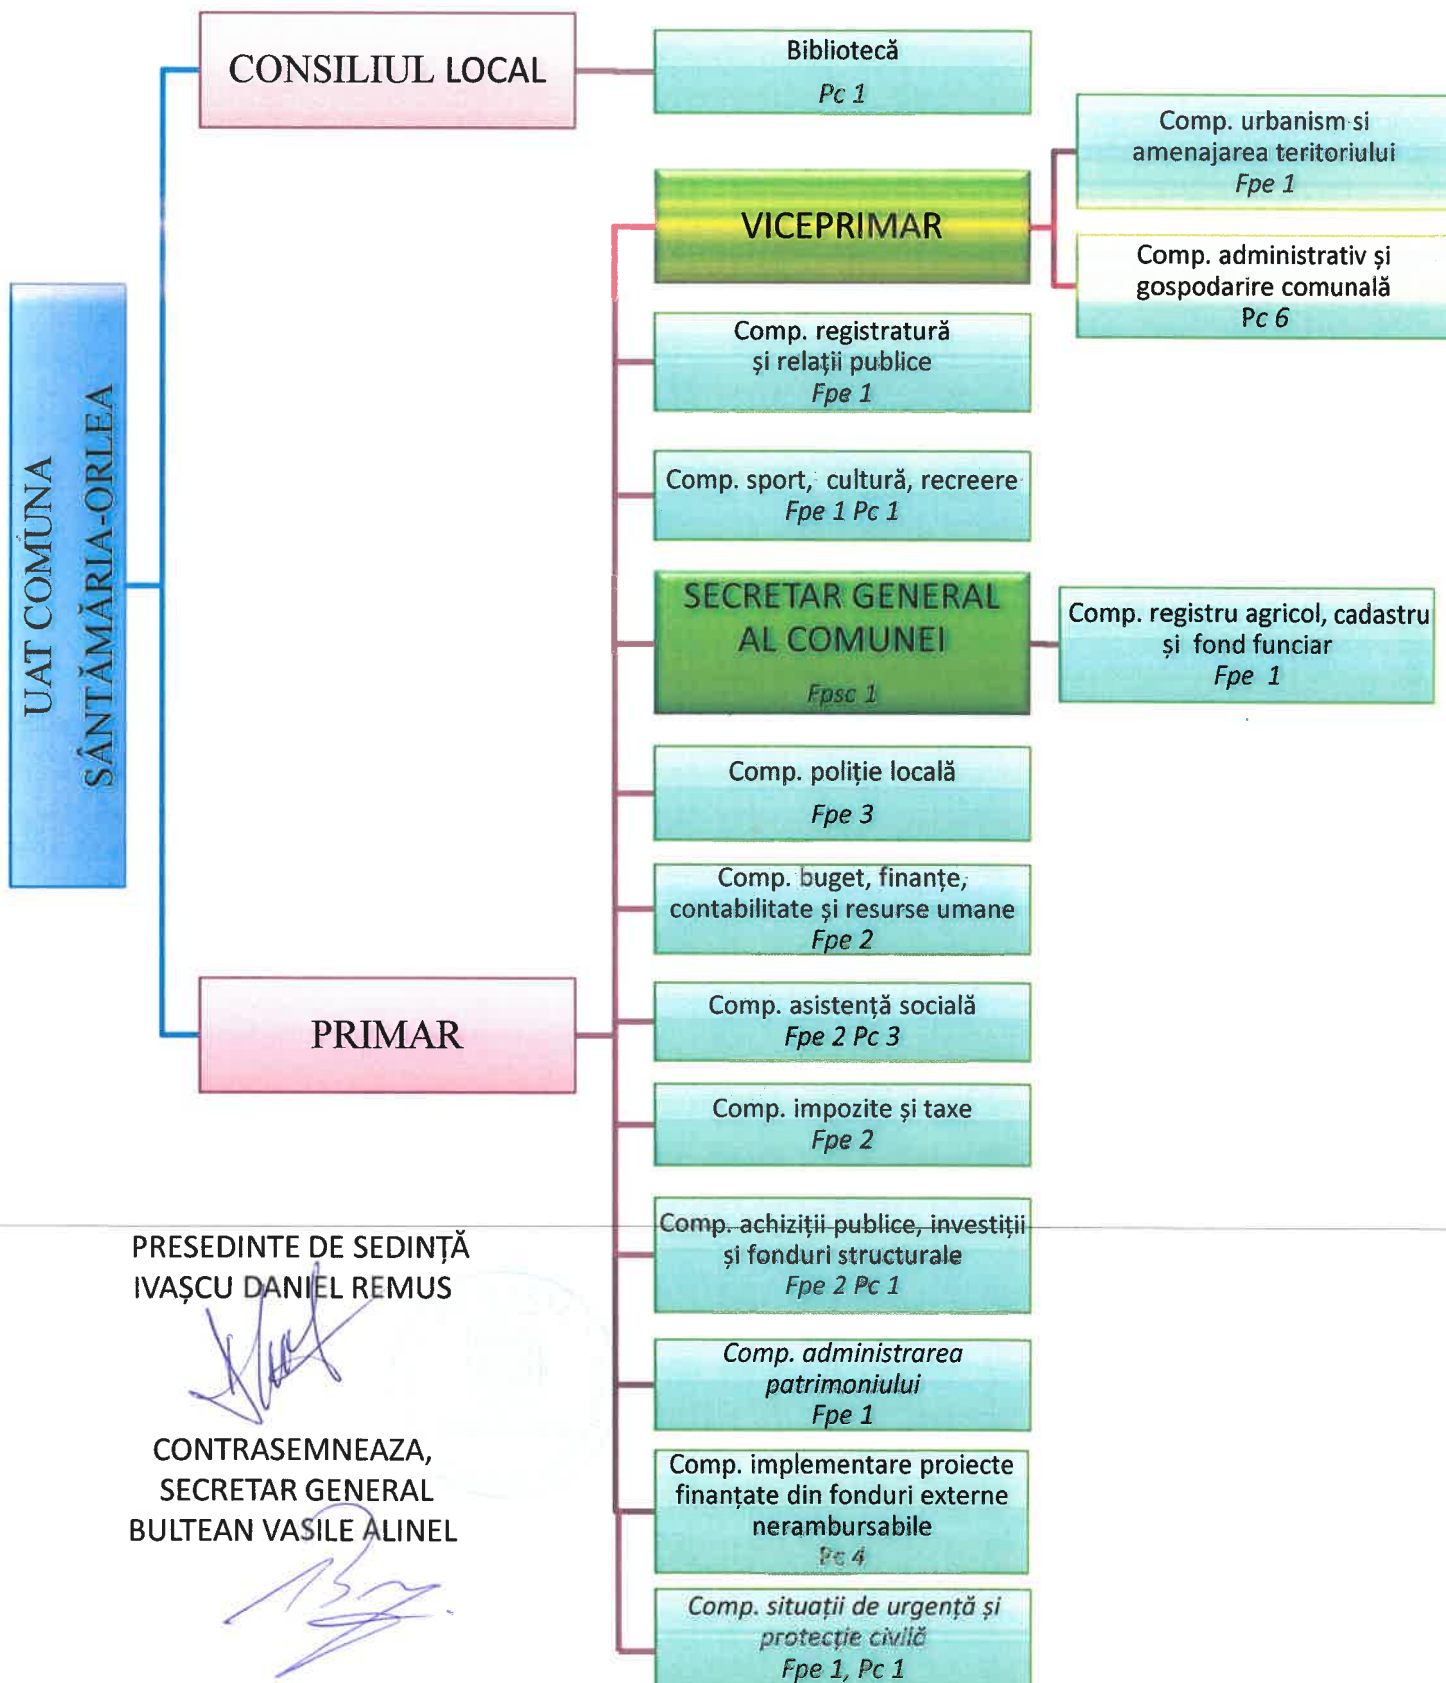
UAT COMUNA SÂNTĂMĂRIA-ORLEA

CONSILIUL LOCAL

Bibliotecă
Pc 1

Comp. urbanism si amenajarea teritoriului
Fpe 1

VICEPRIMAR

Comp. administrativ și gospodarire comunală
Pc 6

Comp. registratură și relații publice
Fpe 1

Comp. sport, cultură, recreere
Fpe 1 Pc 1

SECRETAR GENERAL AL COMUNEI
Fpsc 1

Comp. registru agricol, cadastru și fond funciar
Fpe 1

Comp. poliție locală
Fpe 3

Comp. buget, finanțe, contabilitate și resurse umane
Fpe 2

PRIMAR

Comp. asistență socială
Fpe 2 Pc 3

Comp. impozite și taxe
Fpe 2

Comp. achiziții publice, investiții și fonduri structurale
Fpe 2 Pc 1

Comp. administrarea patrimoniului
Fpe 1

Comp. implementare proiecte finanțate din fonduri externe nerambursabile
Pc 4

Comp. situații de urgență și protecție civilă
Fpe 1, Pc 1

PRESEDINTE DE SEDINȚĂ
IVAȘCU DANIEL REMUS

CONTRASEMNEAZA,
SECRETAR GENERAL
BULTEAN VASILE ALINEL